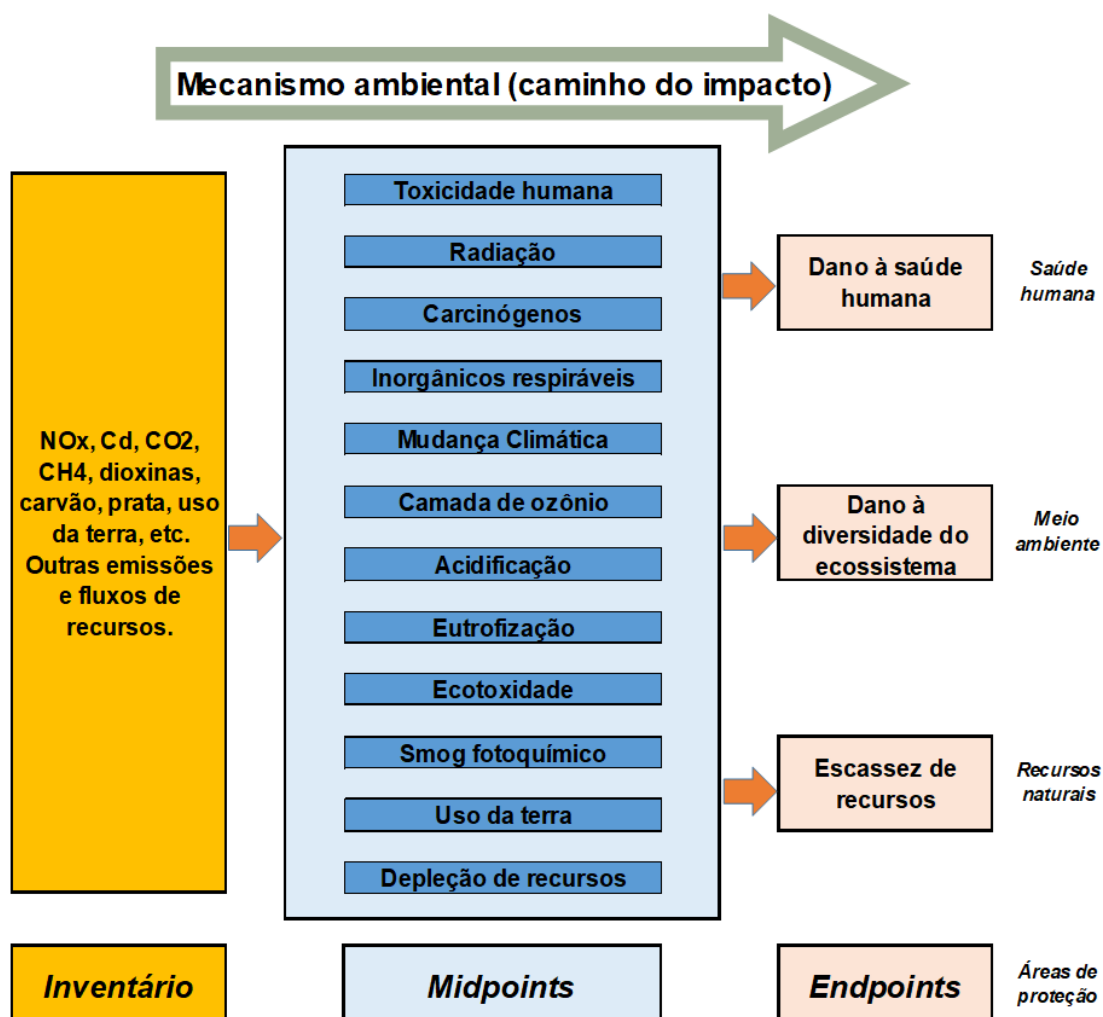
Mecanismo ambiental (caminho do impacto)

NOx, Cd, CO2, CH4, dioxinas, carvão, prata, uso da terra, etc. Outras emissões e fluxos de recursos.

Toxicidade humana

Radiação

Carcinógenos

Inorgânicos respiráveis

Mudança Climática

Camada de ozônio

Acidificação

Eutrofização

Ecotoxidade

Smog fotoquímico

Uso da terra

Depleção de recursos

Dano à saúde humana

Saúde humana

Dano à diversidade do ecossistema

Meio ambiente

Escassez de recursos

Recursos naturais

Inventário

Midpoints

Endpoints

Áreas de proteção